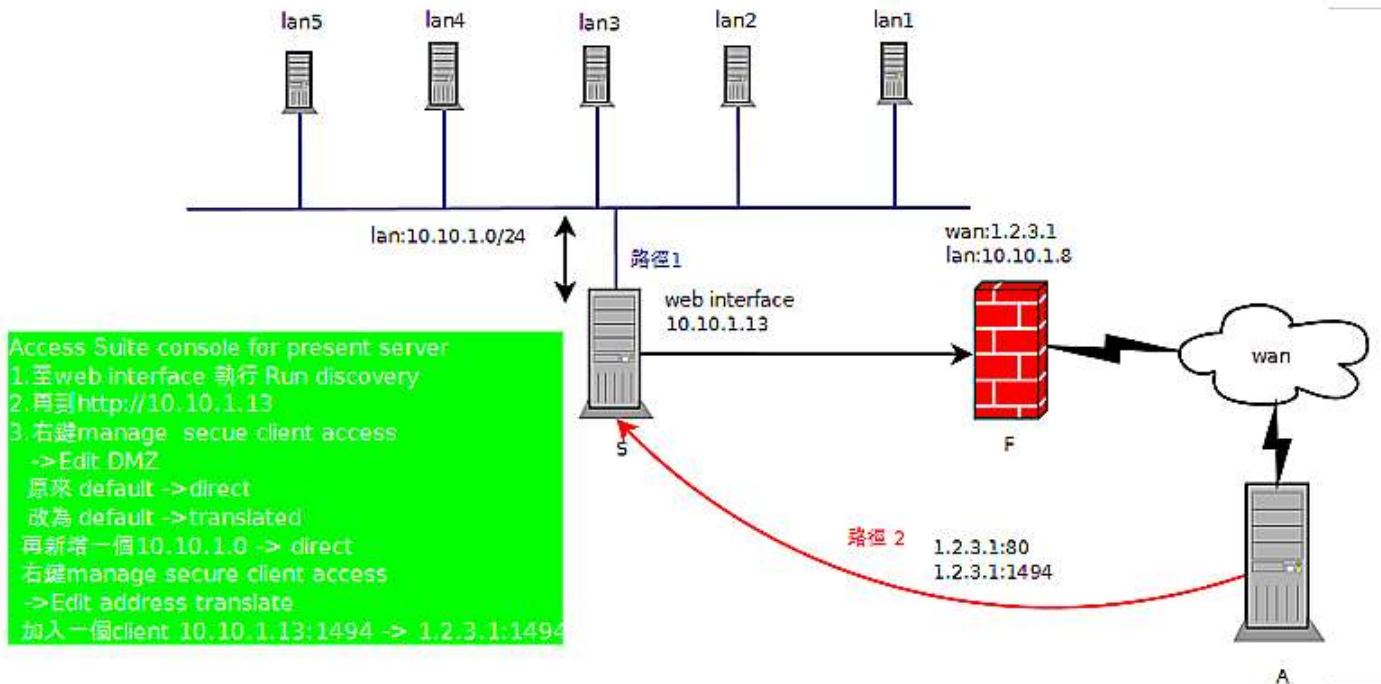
lan5 lan4 lan3 lan2 lan1

lan:10.10.1.0/24

路徑1

wan:1.2.3.1
lan:10.10.1.8

web interface
10.10.1.13

wan

Access Suite console for present server
1.至web interface 執行 Run discovery
2.再到http://10.10.1.13
3.右鍵manage secue client access
->Edit DMZ
原來 default ->direct
改為 default ->translated
再新增一個10.10.1.0 -> direct
右鍵manage secure client access
->Edit address translate
加入一個client 10.10.1.13:1494 -> 1.2.3.1:1494

S

F

路徑 2

1.2.3.1:80
1.2.3.1:1494

A